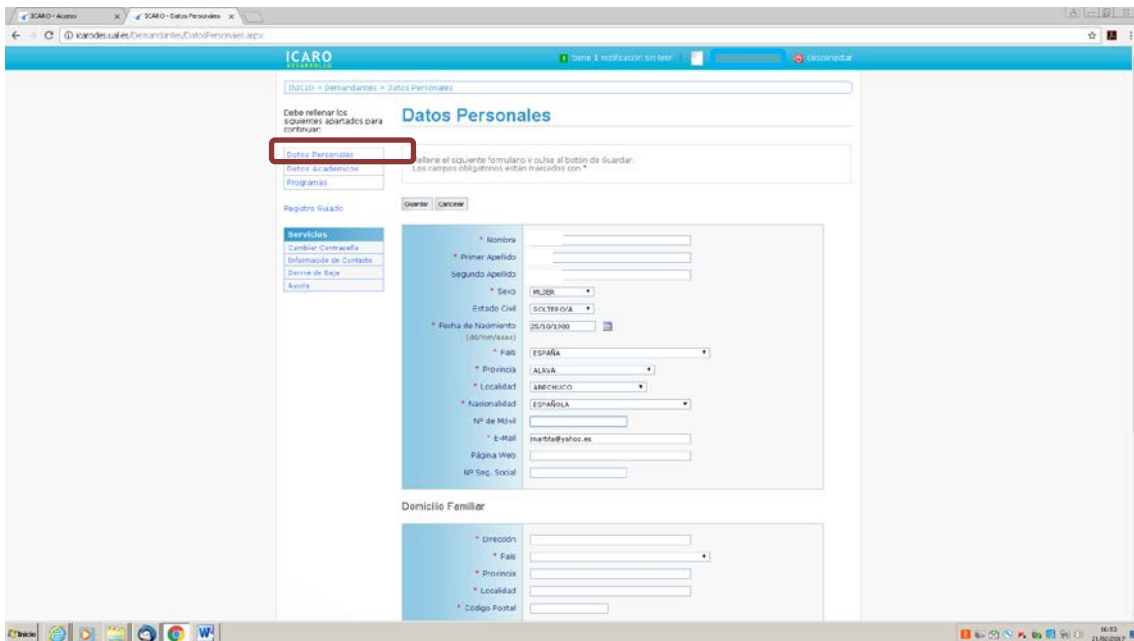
ICARO - Acceso
ICARO - Datos Personales

icarodes.ual.es/Demandantes/DatosPersonales.aspx

ICARO
DESARROLLO

Tiene 1 notificación sin leer
desconectar

INICIO > Demandantes > Datos Personales

Debe rellenar los siguientes apartados para continuar:

Datos Personales
Datos Académicos
Programas

Registro Guiado

Servicios
Cambiar Contraseña
Información de Contacto
Darme de Baja
Ayuda

Datos Personales

Rellene el siguiente formulario y pulse el botón de Guardar.
Los campos obligatorios están marcados con *

Guardar
Cancelar

* Nombre
* Primer Apellido
Segundo Apellido
* Sexo MUJER
Estado Civil SOLTERO/A
* Fecha de Nacimiento (dd/mm/aaaa) 25/10/1900
* País ESPAÑA
* Provincia ALAVA
* Localidad ABECHUCO
* Nacionalidad ESPAÑOLA
Nº de Móvil
* E-Mail martita@yahoo.es
Página Web
Nº Seg. Social

Domicilio Familiar

* Dirección
* País
* Provincia
* Localidad
* Código Postal

Inicio

16:53
21/02/2017